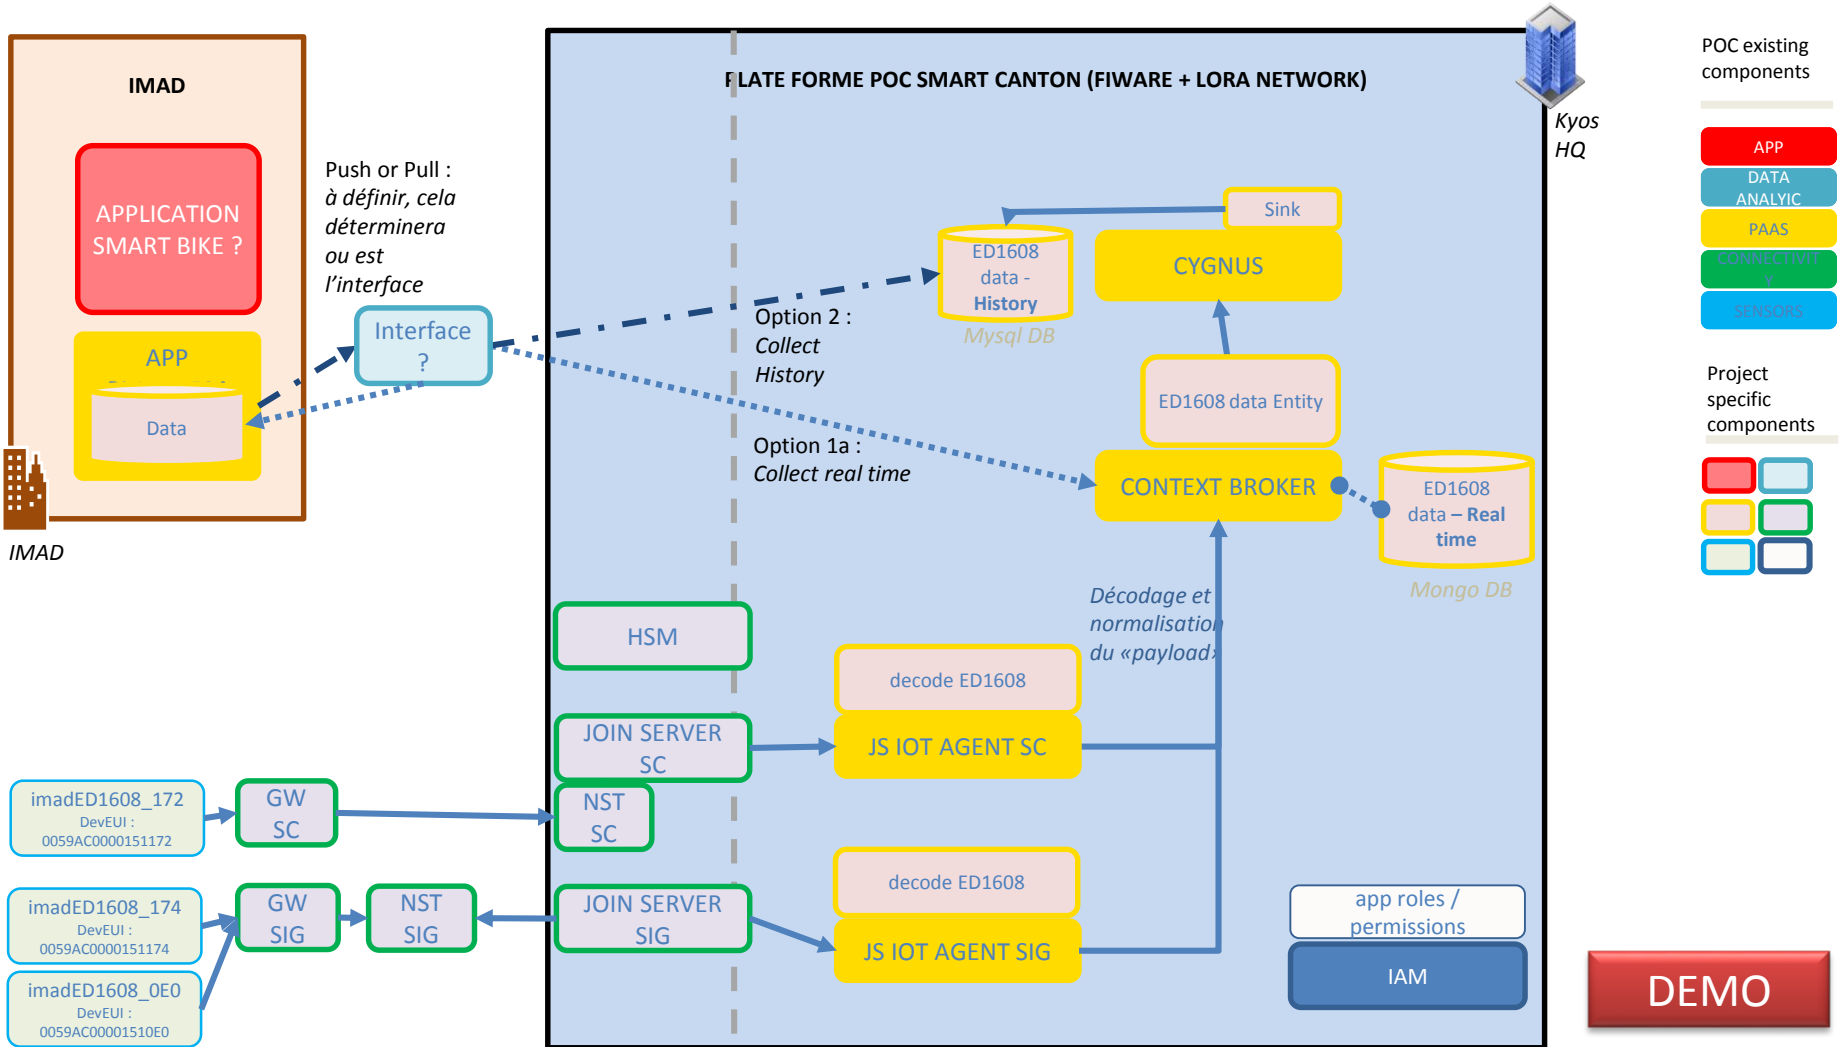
IMAD

APPLICATION SMART BIKE ?

APP

Data

IMAD

Push or Pull :
à définir, cela déterminera ou est l'interface

Interface ?

FLATE FORME POC SMART CANTON (FIWARE + LORA NETWORK)

Kyos HQ

Sink

ED1608 data - History

Mysql DB

CYGNUS

Option 2 :
Collect History

ED1608 data Entity

Option 1a :
Collect real time

CONTEXT BROKER

ED1608 data – Real time

Mongo DB

Décodage et normalisation du «payload»

HSM

decode ED1608

JOIN SERVER SC

JS IOT AGENT SC

imadED1608_172
DevEUI :
0059AC0000151172

GW SC

NST SC

decode ED1608

imadED1608_174
DevEUI :
0059AC0000151174

GW SIG

NST SIG

JOIN SERVER SIG

JS IOT AGENT SIG

app roles / permissions

IAM

imadED1608_0E0
DevEUI :
0059AC00001510E0

DEMO

POC existing components

APP

DATA ANALYIC

PAAS

CONNECTIVIT Y

SENSORS

Project specific components